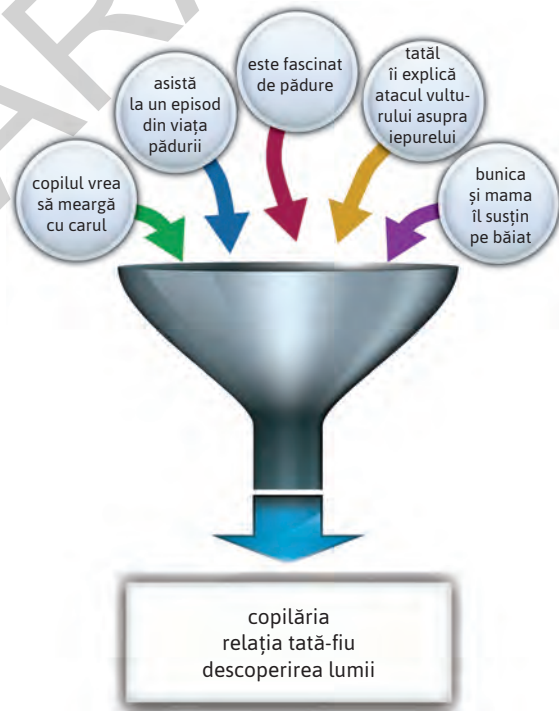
copilul vrea să meargă cu carul

asistă la un episod din viața pădurii

este fascinat de pădure

tatăl îi explică atacul vulturului asupra iepurelui

bunica și mama îl susțin pe băiat

copilăria
relația tată-fiu
descoperirea lumii